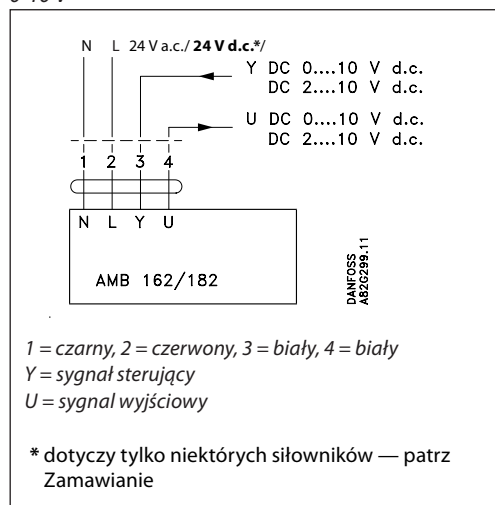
0-10 V

N L 24 V a.c./ **24 V d.c.***/

Y DC 0....10 V d.c.
DC 2....10 V d.c.

U DC 0....10 V d.c.
DC 2....10 V d.c.

1 2 3 4

N L Y U

AMB 162/182

DANFOSS A82C299.11

1 = czarny, 2 = czerwony, 3 = biały, 4 = biały
Y = sygnał sterujący
U = sygnal wyjściowy

* dotyczy tylko niektórych siłowników — patrz Zamawianie